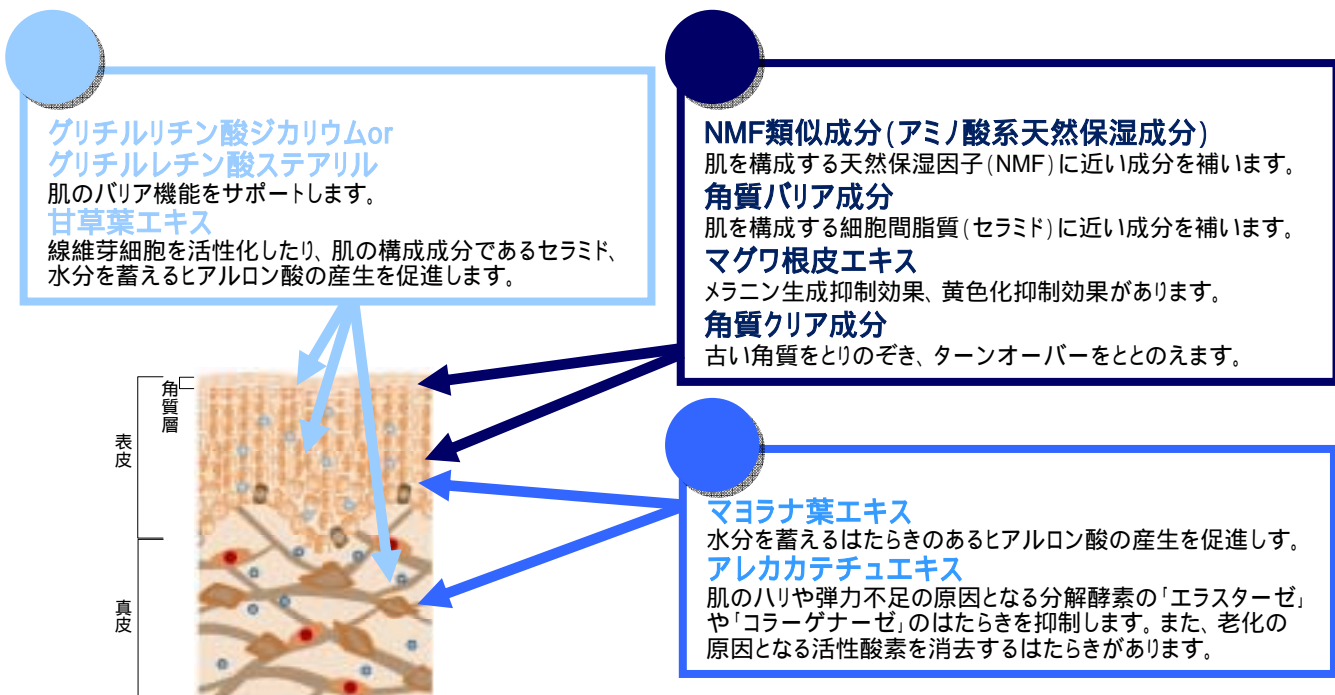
グリチルリチン酸ジカリウムor
グリチルレチン酸ステアリル
肌のバリア機能をサポートします。
甘草葉エキス
線維芽細胞を活性化したり、肌の構成成分であるセラミド、水分を蓄えるヒアルロン酸の産生を促進します。

NMF類似成分(アミノ酸系天然保湿成分)
肌を構成する天然保湿因子(NMF)に近い成分を補います。
角質バリア成分
肌を構成する細胞間脂質(セラミド)に近い成分を補います。
マグワ根皮エキス
メラニン生成抑制効果、黄色化抑制効果があります。
角質クリア成分
古い角質をとりのぞき、ターンオーバーをととのえます。

角質層
表皮
真皮

マヨラナ葉エキス
水分を蓄えるはたらきのあるヒアルロン酸の産生を促進しす。
アレカカテチュエキス
肌のハリや弾力不足の原因となる分解酵素の「エラスターゼ」や「コラーゲナーゼ」のはたらきを抑制します。また、老化の原因となる活性酸素を消去するはたらきがあります。